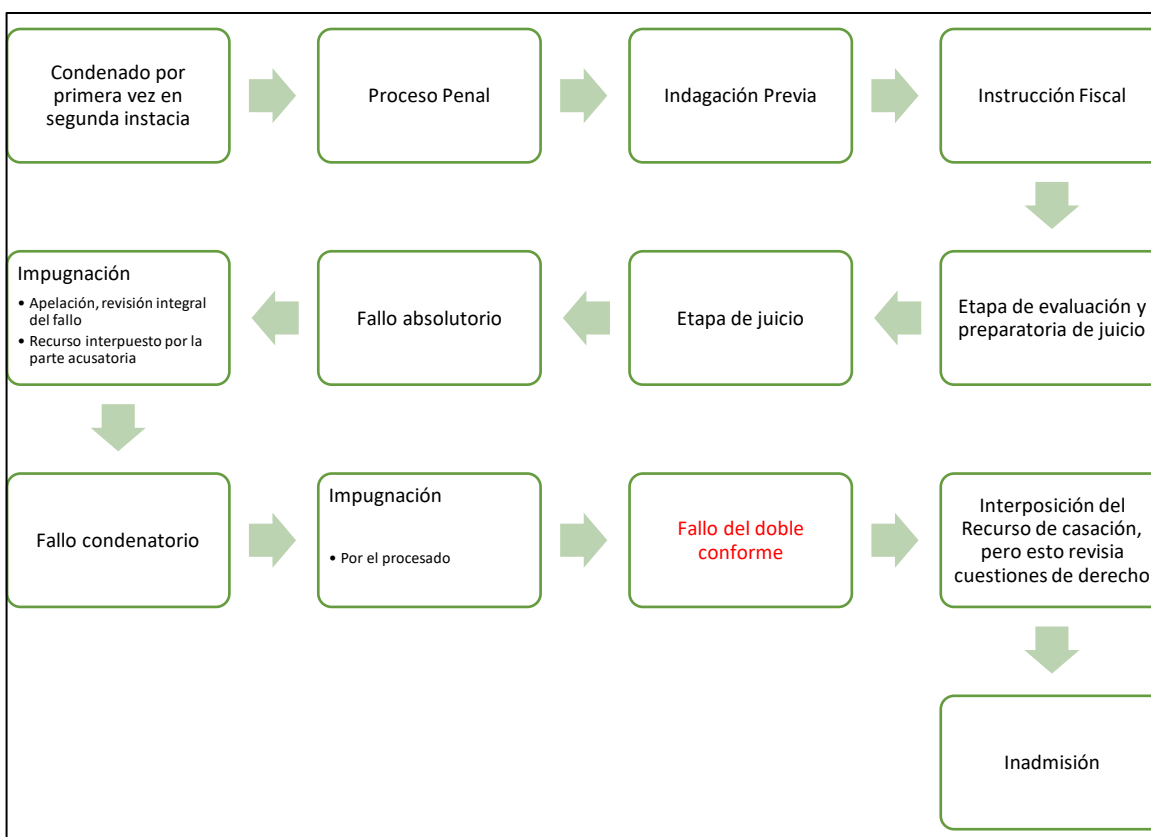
Condenado por primera vez en segunda instacia

Proceso Penal

Indagación Previa

Instrucción Fiscal

Etapa de evaluación y preparatoria de juicio

Etapa de juicio

Fallo absolutorio

Impugnación
• Apelación, revisión integral del fallo
• Recurso interpuesto por la parte acusatoria

Fallo condenatorio

Impugnación
• Por el procesado

Fallo del doble conforme

Interposición del Recurso de casación, pero esto revisia cuestiones de derecho

Inadmisión